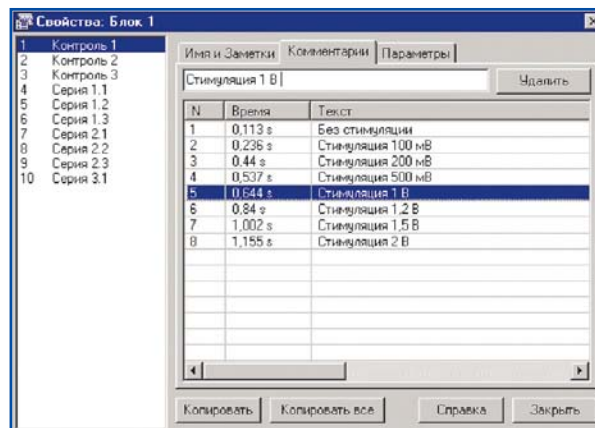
Свойства: Блок 1

1 Контроль 1
2 Контроль 2
3 Контроль 3
4 Серия 1.1
5 Серия 1.2
6 Серия 1.3
7 Серия 2.1
8 Серия 2.2
9 Серия 2.3
10 Серия 3.1

Имя и Заметки | Комментарии | Параметры

Стимуляция 1 В

Удалить

| N | Время | Текст |
|---|---|---|
| 1 | 0,113 s | Без стимуляции |
| 2 | 0,236 s | Стимуляция 100 мВ |
| 3 | 0,44 s | Стимуляция 200 мВ |
| 4 | 0,537 s | Стимуляция 500 мВ |
| 5 | 0,644 s | Стимуляция 1 В |
| 6 | 0,84 s | Стимуляция 1,2 В |
| 7 | 1,002 s | Стимуляция 1,5 В |
| 8 | 1,155 s | Стимуляция 2 В |

Копировать | Копировать все | Справка | Закрыть